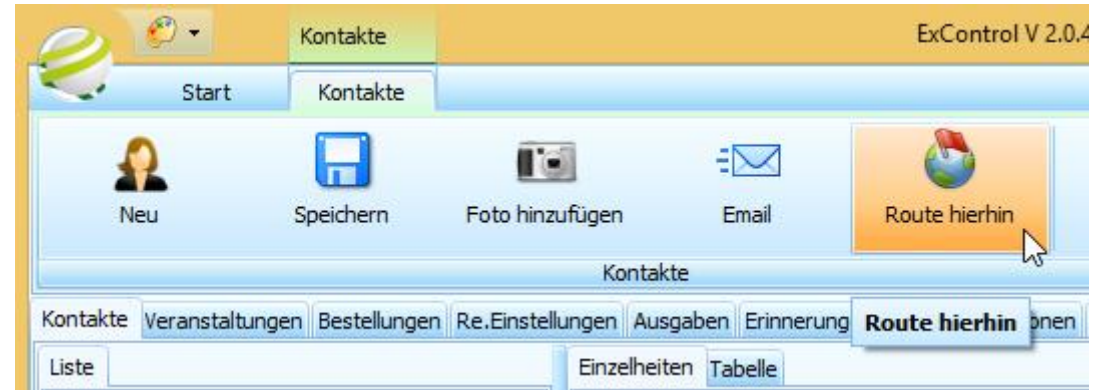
Kontakte

ExControl V 2.0.4

Start

Kontakte

Neu

Speichern

Foto hinzufügen

Email

Route hierhin

Kontakte

Kontakte

Veranstaltungen

Bestellungen

Re.Einstellungen

Ausgaben

Erinnerung

Route hierhin

önen

Liste

Einzelheiten

Tabelle